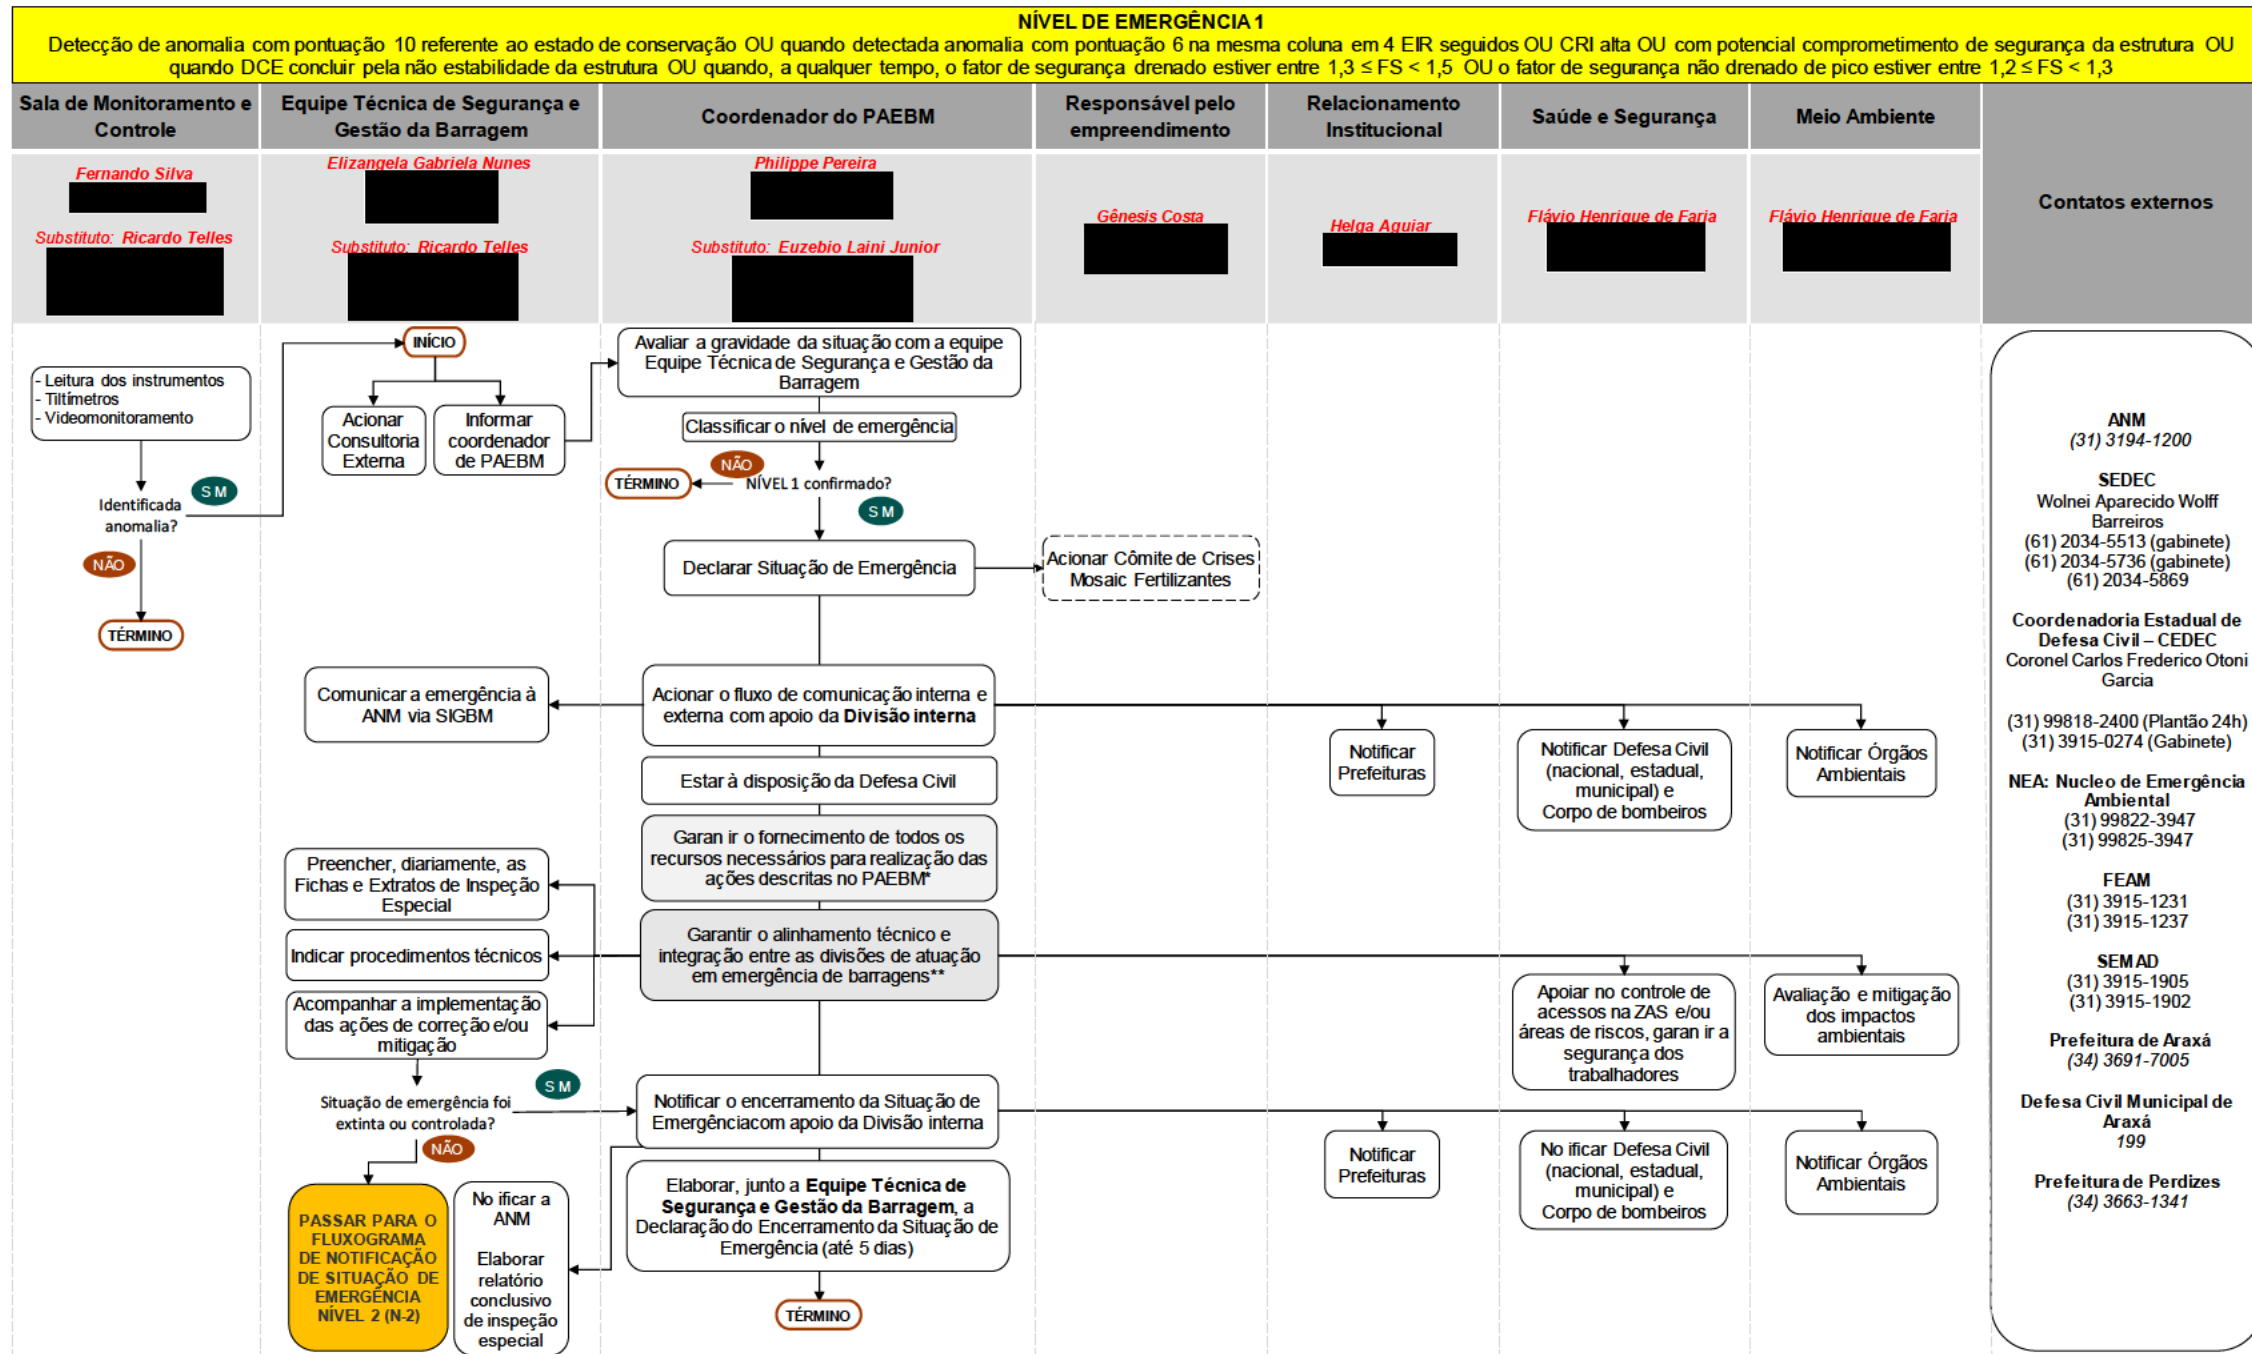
NÍVEL DE EMERGÊNCIA 1

Detecção de anomalia com pontuação 10 referente ao estado de conservação OU quando detectada anomalia com pontuação 6 na mesma coluna em 4 EIR seguidos OU CRI alta OU com potencial comprometimento de segurança da estrutura OU quando DCE concluir pela não estabilidade da estrutura OU quando, a qualquer tempo, o fator de segurança drenado estiver entre 1,3 ≤ FS < 1,5 OU o fator de segurança não drenado de pico estiver entre 1,2 ≤ FS < 1,3

| Sala de Monitoramento e Controle | Equipe Técnica de Segurança e Gestão da Barragem | Coordenador do PAEBM | Responsável pelo empreendimento | Relacionamento Institucional | Saúde e Segurança | Meio Ambiente | Contatos externos |
|---|---|---|---|---|---|---|---|
| Fernando Silva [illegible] Substituto: Ricardo Telles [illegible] | Elizangela Gabriela Nunes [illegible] Substituto: Ricardo Telles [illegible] | Philippe Pereira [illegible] Substituto: Euzebio Laini Junior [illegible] | Gênesis Costa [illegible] | Helga Aguiar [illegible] | Flávio Henrique de Faria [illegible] | Flávio Henrique de Faria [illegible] | |

- Leitura dos instrumentos
- Tiltímetros
- Videomonitoramento

Identificada anomalia?
SM
NÃO
TÉRMINO

INÍCIO
Acionar Consultoria Externa
Informar coordenador de PAEBM

Avaliar a gravidade da situação com a equipe Equipe Técnica de Segurança e Gestão da Barragem
Classificar o nível de emergência
NÃO
TÉRMINO
NÍVEL 1 confirmado?
SM
Declarar Situação de Emergência
Acionar Cômite de Crises Mosaic Fertilizantes

Comunicar a emergência à ANM via SIGBM
Acionar o fluxo de comunicação interna e externa com apoio da Divisão interna
Notificar Prefeituras
Notificar Defesa Civil (nacional, estadual, municipal) e Corpo de bombeiros
Notificar Órgãos Ambientais
Estar à disposição da Defesa Civil
Garan ir o fornecimento de todos os recursos necessários para realização das ações descritas no PAEBM*
Preencher, diariamente, as Fichas e Extratos de Inspeção Especial
Indicar procedimentos técnicos
Garantir o alinhamento técnico e integração entre as divisões de atuação em emergência de barragens**
Apoiar no controle de acessos na ZAS e/ou áreas de riscos, garan ir a segurança dos trabalhadores
Avaliação e mitigação dos impactos ambientais
Acompanhar a implementação das ações de correção e/ou mitigação
Situação de emergência foi extinta ou controlada?
SM
NÃO
Notificar o encerramento da Situação de Emergênciacom apoio da Divisão interna
Notificar Prefeituras
No ificar Defesa Civil (nacional, estadual, municipal) e Corpo de bombeiros
Notificar Órgãos Ambientais
PASSAR PARA O FLUXOGRAMA DE NOTIFICAÇÃO DE SITUAÇÃO DE EMERGÊNCIA NÍVEL 2 (N-2)
No ificar a ANM

Elaborar relatório conclusivo de inspeção especial
Elaborar, junto a Equipe Técnica de Segurança e Gestão da Barragem, a Declaração do Encerramento da Situação de Emergência (até 5 dias)
TÉRMINO

ANM
(31) 3194-1200

SEDEC
Wolnei Aparecido Wolff Barreiros
(61) 2034-5513 (gabinete)
(61) 2034-5736 (gabinete)
(61) 2034-5869

Coordenadoria Estadual de Defesa Civil – CEDEC
Coronel Carlos Frederico Otoni Garcia

(31) 99818-2400 (Plantão 24h)
(31) 3915-0274 (Gabinete)

NEA: Nucleo de Emergência Ambiental
(31) 99822-3947
(31) 99825-3947

FEAM
(31) 3915-1231
(31) 3915-1237

SEMAD
(31) 3915-1905
(31) 3915-1902

Prefeitura de Araxá
(34) 3691-7005

Defesa Civil Municipal de Araxá
199

Prefeitura de Perdizes
(34) 3663-1341